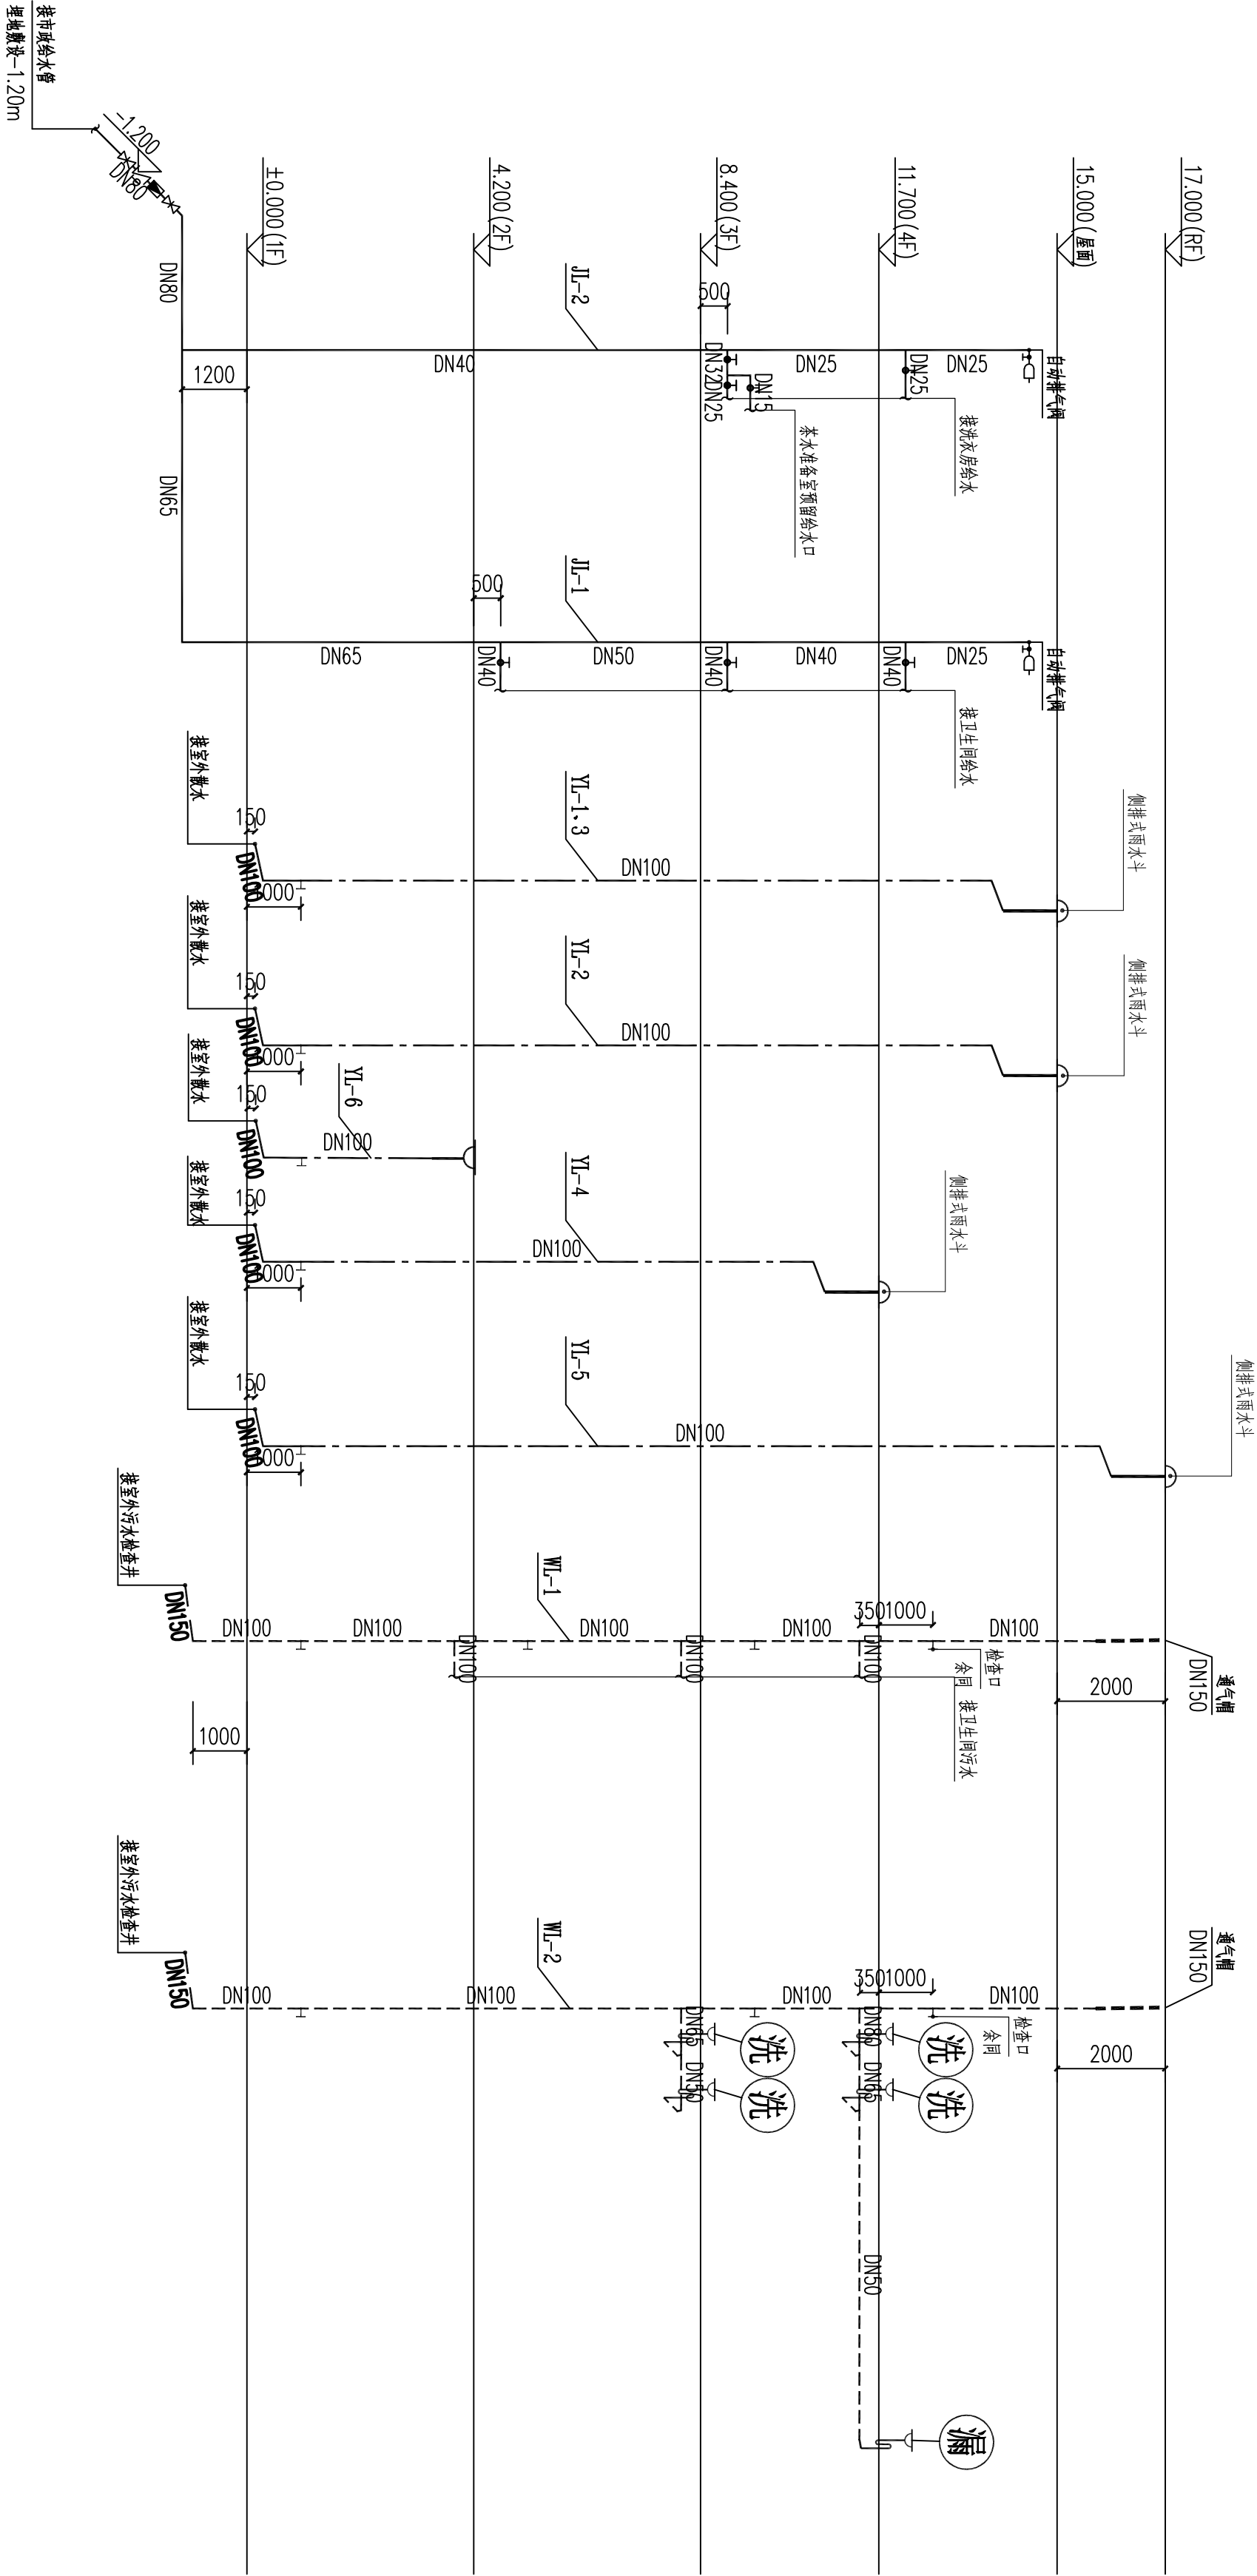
接市政给水管
埋地敷设-1.20m
-1.200
DN80
±0.000(1F)
4.200(2F)
8.400(3F)
11.700(4F)
15.000(屋面)
17.000(RF)
DN80
JL-2
500
DN40
DN25
DN25
自动排气阀
1200
DN32
DN25
DN15
DN25
茶水准备室预留给水口
接洗衣房给水
DN65
500
JL-1
DN65
DN40
DN50
DN40
DN40
DN40
DN25
自动排气阀
接卫生间给水
接室外散水
150
YL-1.3
侧排式雨水斗
DN100
DN100
1000
接室外散水
150
YL-2
侧排式雨水斗
DN100
DN100
1000
接室外散水
150
YL-6
DN100
DN100
接室外散水
150
YL-4
侧排式雨水斗
DN100
DN100
1000
接室外散水
150
YL-5
侧排式雨水斗
DN100
DN100
1000
接室外污水检查井
WL-1
DN150
DN100
DN100
DN100
DN100
350
1000
DN100
DN100
DN100
DN100
检查口
余同
接卫生间污水
通气帽
DN150
2000
1000
接室外污水检查井
WL-2
通气帽
DN150
DN150
DN100
DN100
DN100
350
1000
DN100
检查口
余同
2000
DN65
DN50
洗
洗
DN80
DN65
洗
洗
DN50
漏